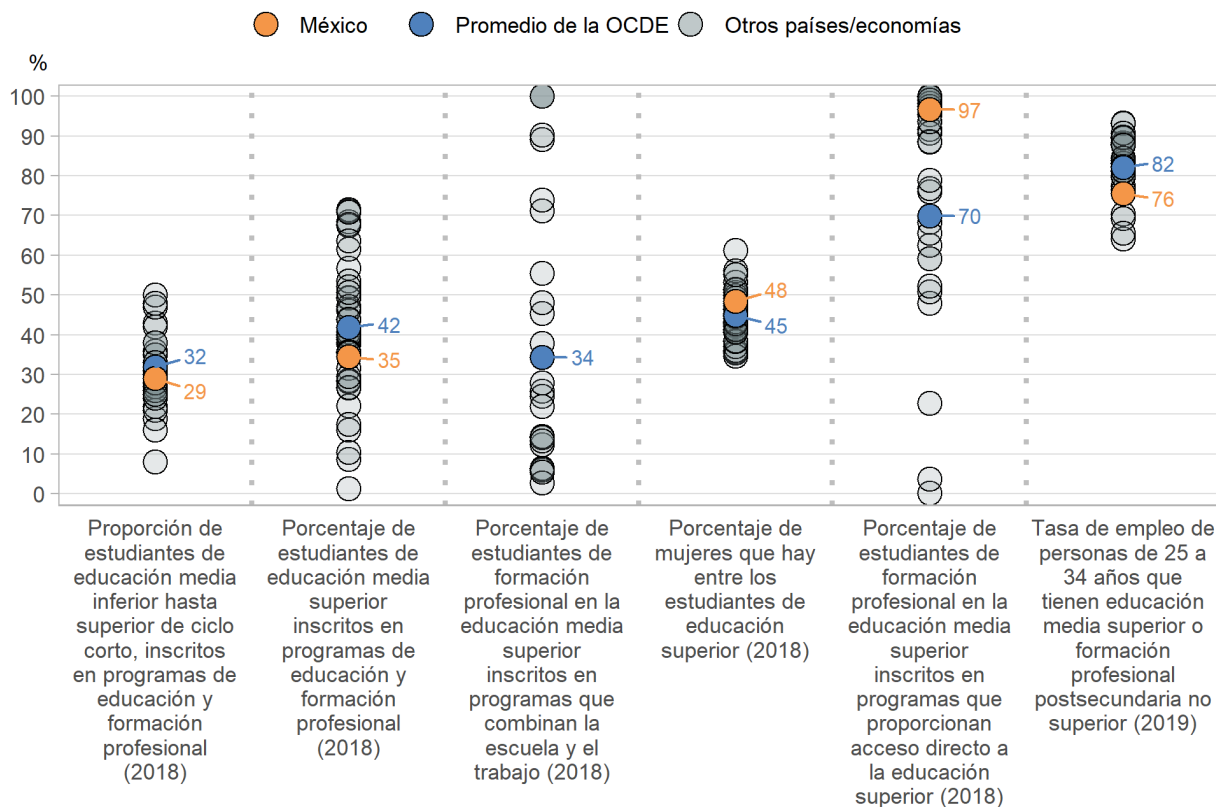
México Promedio de la OCDE Otros países/economías

%

100
90
80
70
60
50
40
30
20
10
0

32
29
42
35
34
48
45
97
70
82
76

Proporción de estudiantes de educación media inferior hasta superior de ciclo corto, inscritos en programas de educación y formación profesional (2018)

Porcentaje de estudiantes de educación media superior inscritos en programas de educación y formación profesional (2018)

Porcentaje de estudiantes de formación profesional en la educación media superior inscritos en programas que combinan la escuela y el trabajo (2018)

Porcentaje de mujeres que hay entre los estudiantes de educación superior (2018)

Porcentaje de estudiantes de formación profesional en la educación media superior inscritos en programas que proporcionan acceso directo a la educación superior (2018)

Tasa de empleo de personas de 25 a 34 años que tienen educación media superior o formación profesional postsecundaria no superior (2019)